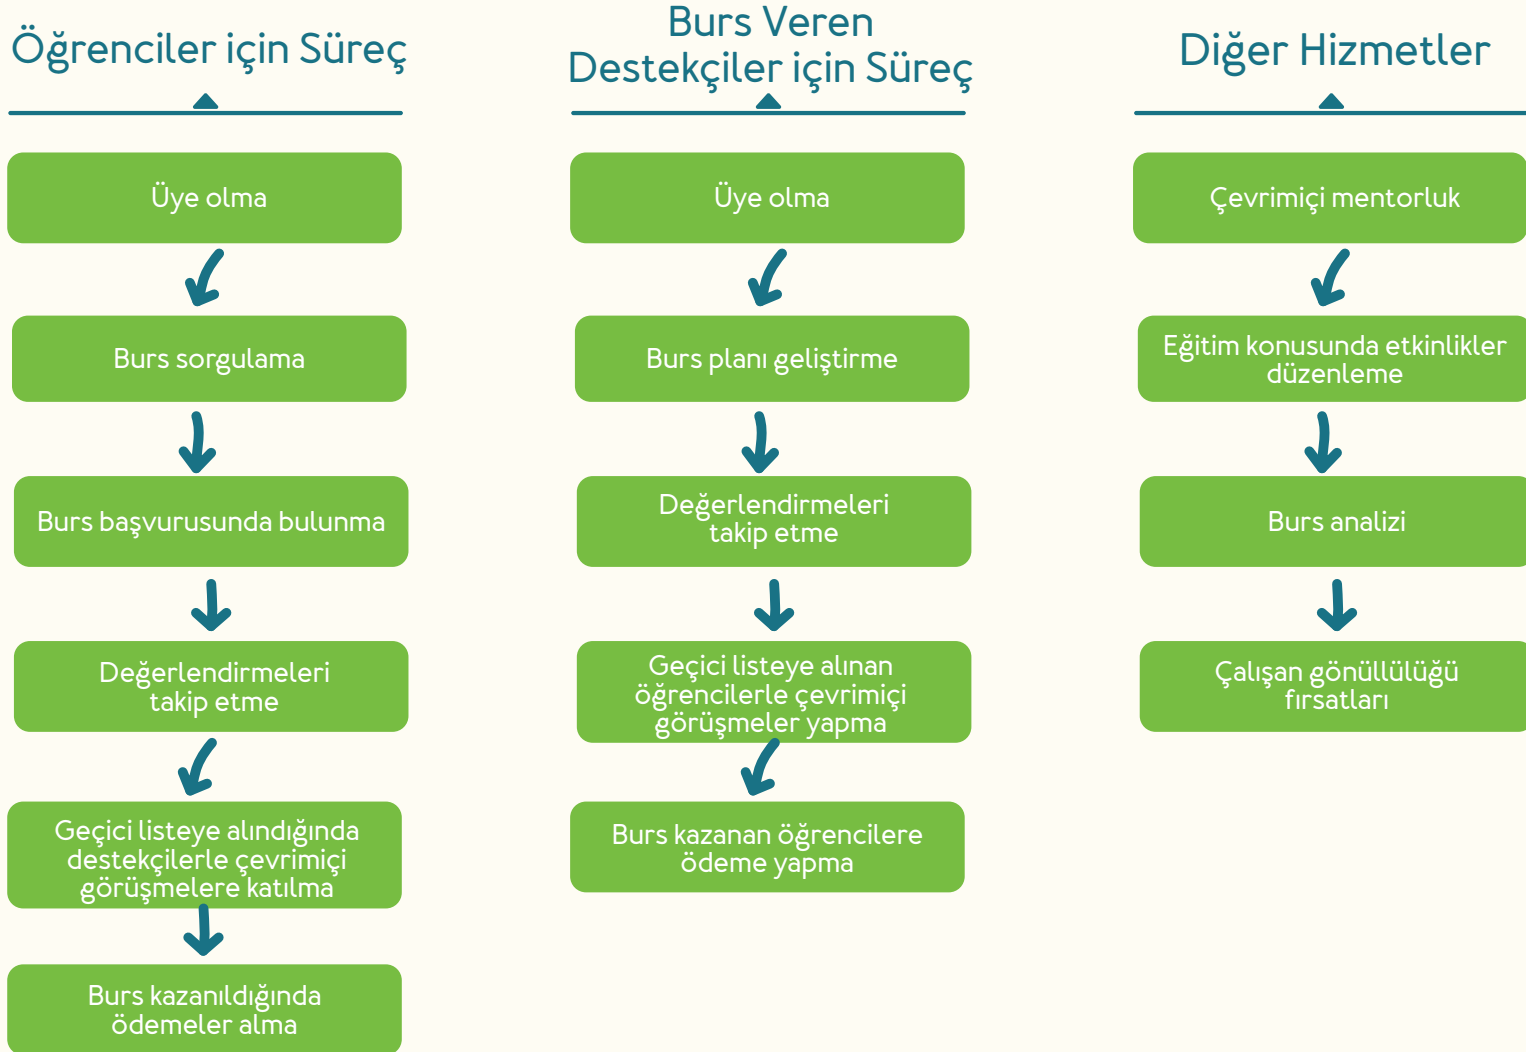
Öğrenciler için Süreç

Üye olma

Burs sorgulama

Burs başvurusunda bulunma

Değerlendirmeleri takip etme

Geçici listeye alındığında destekçilerle çevrimiçi görüşmelere katılma

Burs kazanıldığında ödemeler alma

Burs Veren Destekçiler için Süreç

Üye olma

Burs planı geliştirme

Değerlendirmeleri takip etme

Geçici listeye alınan öğrencilerle çevrimiçi görüşmeler yapma

Burs kazanan öğrencilere ödeme yapma

Diğer Hizmetler

Çevrimiçi mentorluk

Eğitim konusunda etkinlikler düzenleme

Burs analizi

Çalışan gönüllülüğü fırsatları